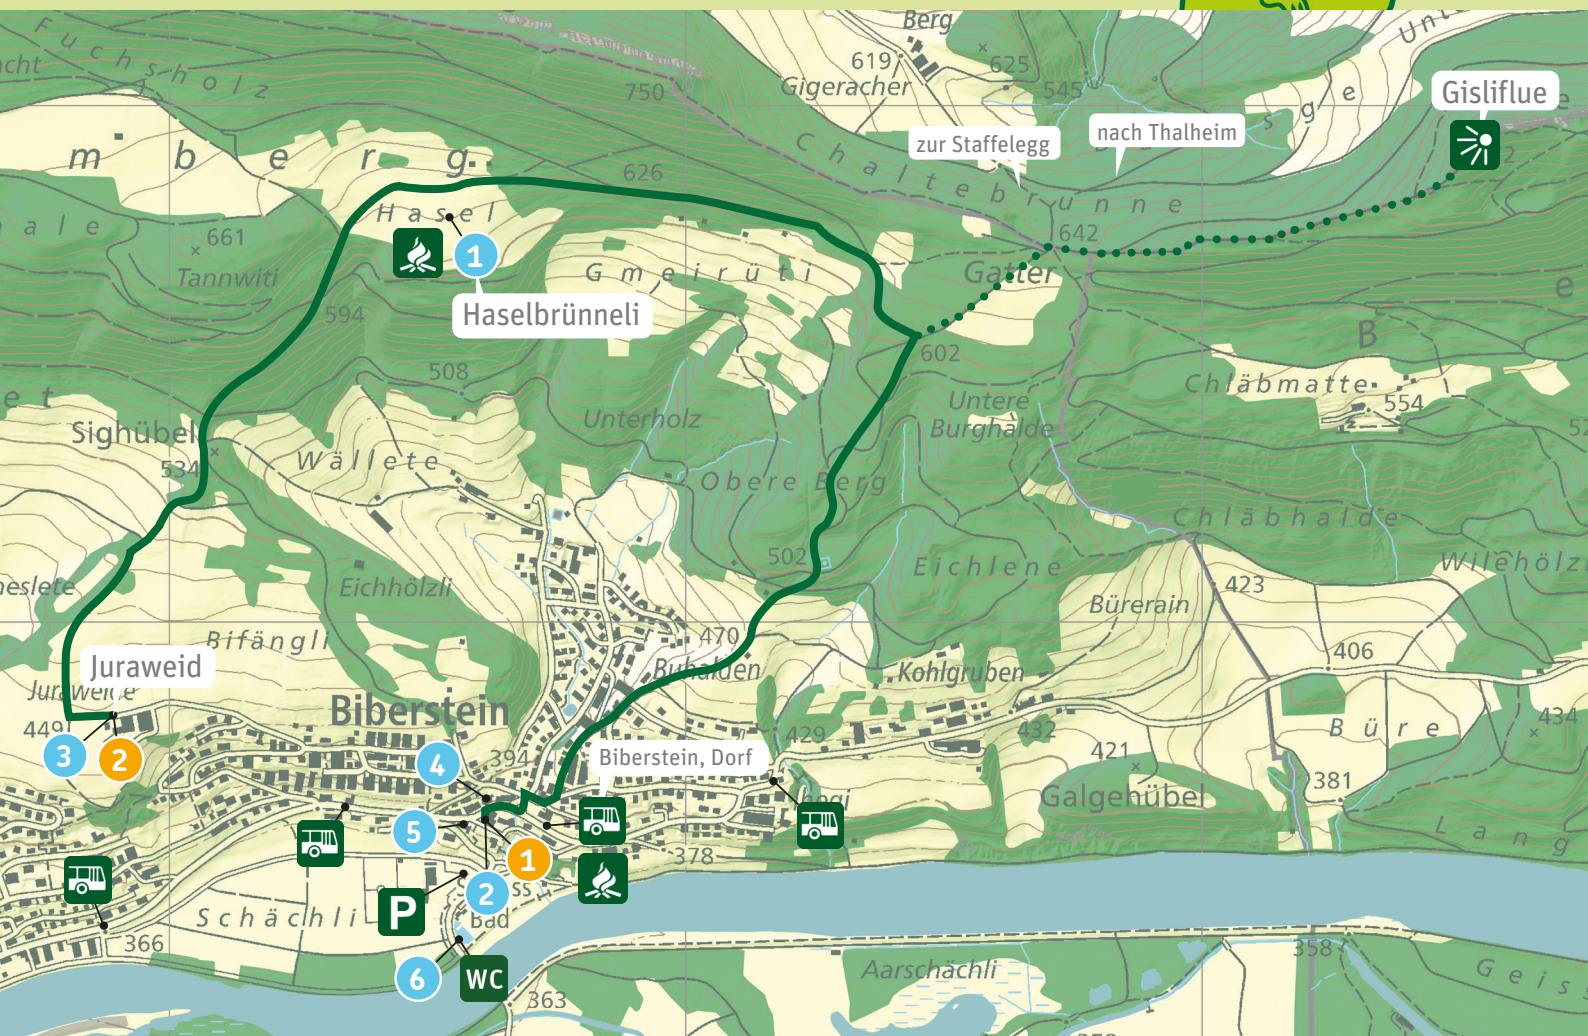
Fuchsholz
Berg
619
625
545
Unt
Gigeracher
750
Gisliflue
mberg
zur Staffelegg
nach Thalheim
626
Chaltebrunne
Hasel
1
661
Tannwiti
642
Gatter
Gmeirüti
Haselbrünneli
594
602
B
508
Chläbmatte
554
Sighübel
Unterholz
Untere Burghalde
534
Wällete
Obere Berg
Chläbhalde
502
Eichlene
Wilehölz
Eichhölzli
423
Bürerain
470
Bifangli
Juraweid
Ruhalden
Kohlgruben
406
Juraweide
Biberstein
449
3
2
4
394
429
432
421
Büre
434
Biberstein, Dorf
381
Galgehübel
5
1
378
Lang
2
P
Schächli
Bad
366
6
WC
363
358
Aarschächli
Geis